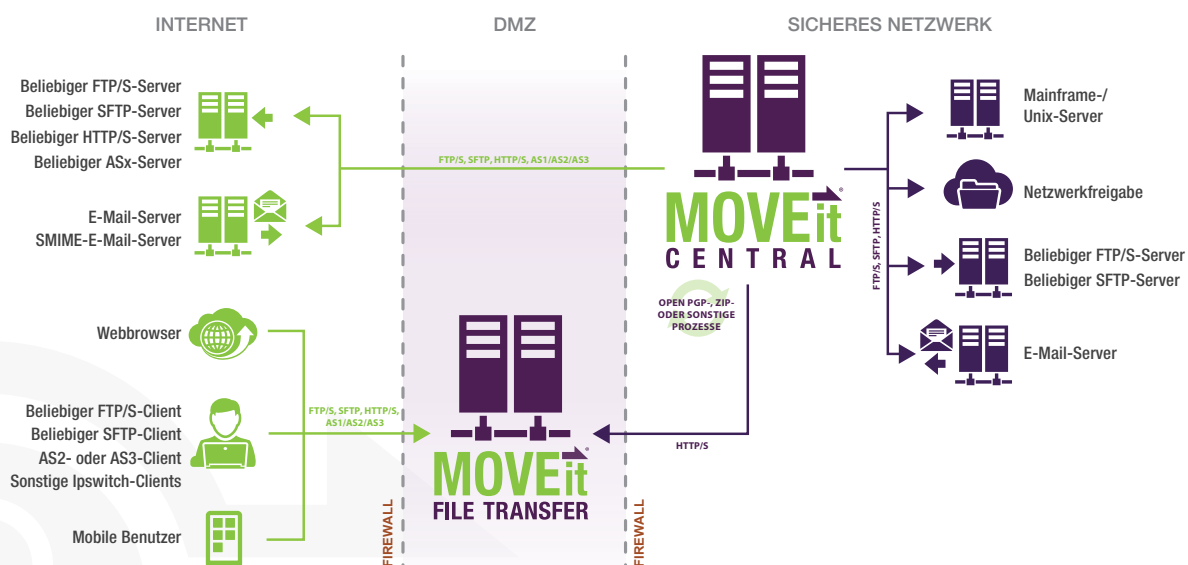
INTERNET

DMZ

SICHERES NETZWERK

Beliebiger FTP/S-Server
Beliebiger SFTP-Server
Beliebiger HTTP/S-Server
Beliebiger ASx-Server

E-Mail-Server
SMIME-E-Mail-Server

FTP/S, SFTP, HTTP/S, AS1/AS2/AS3

MOVEit CENTRAL

FTP/S, SFTP, HTTP/S

Mainframe-/
Unix-Server

Netzwerkfreigabe

Beliebiger FTP/S-Server
Beliebiger SFTP-Server

E-Mail-Server

OPEN PGP-, ZIP- ODER SONSTIGE PROZESSE

Webbrowser

Beliebiger FTP/S-Client
Beliebiger SFTP-Client
AS2- oder AS3-Client
Sonstige Ipswitch-Clients

Mobile Benutzer

FTP/S, SFTP, HTTP/S, AS1/AS2/AS3

HTTP/S

MOVEit FILE TRANSFER

FIREWALL

FIREWALL